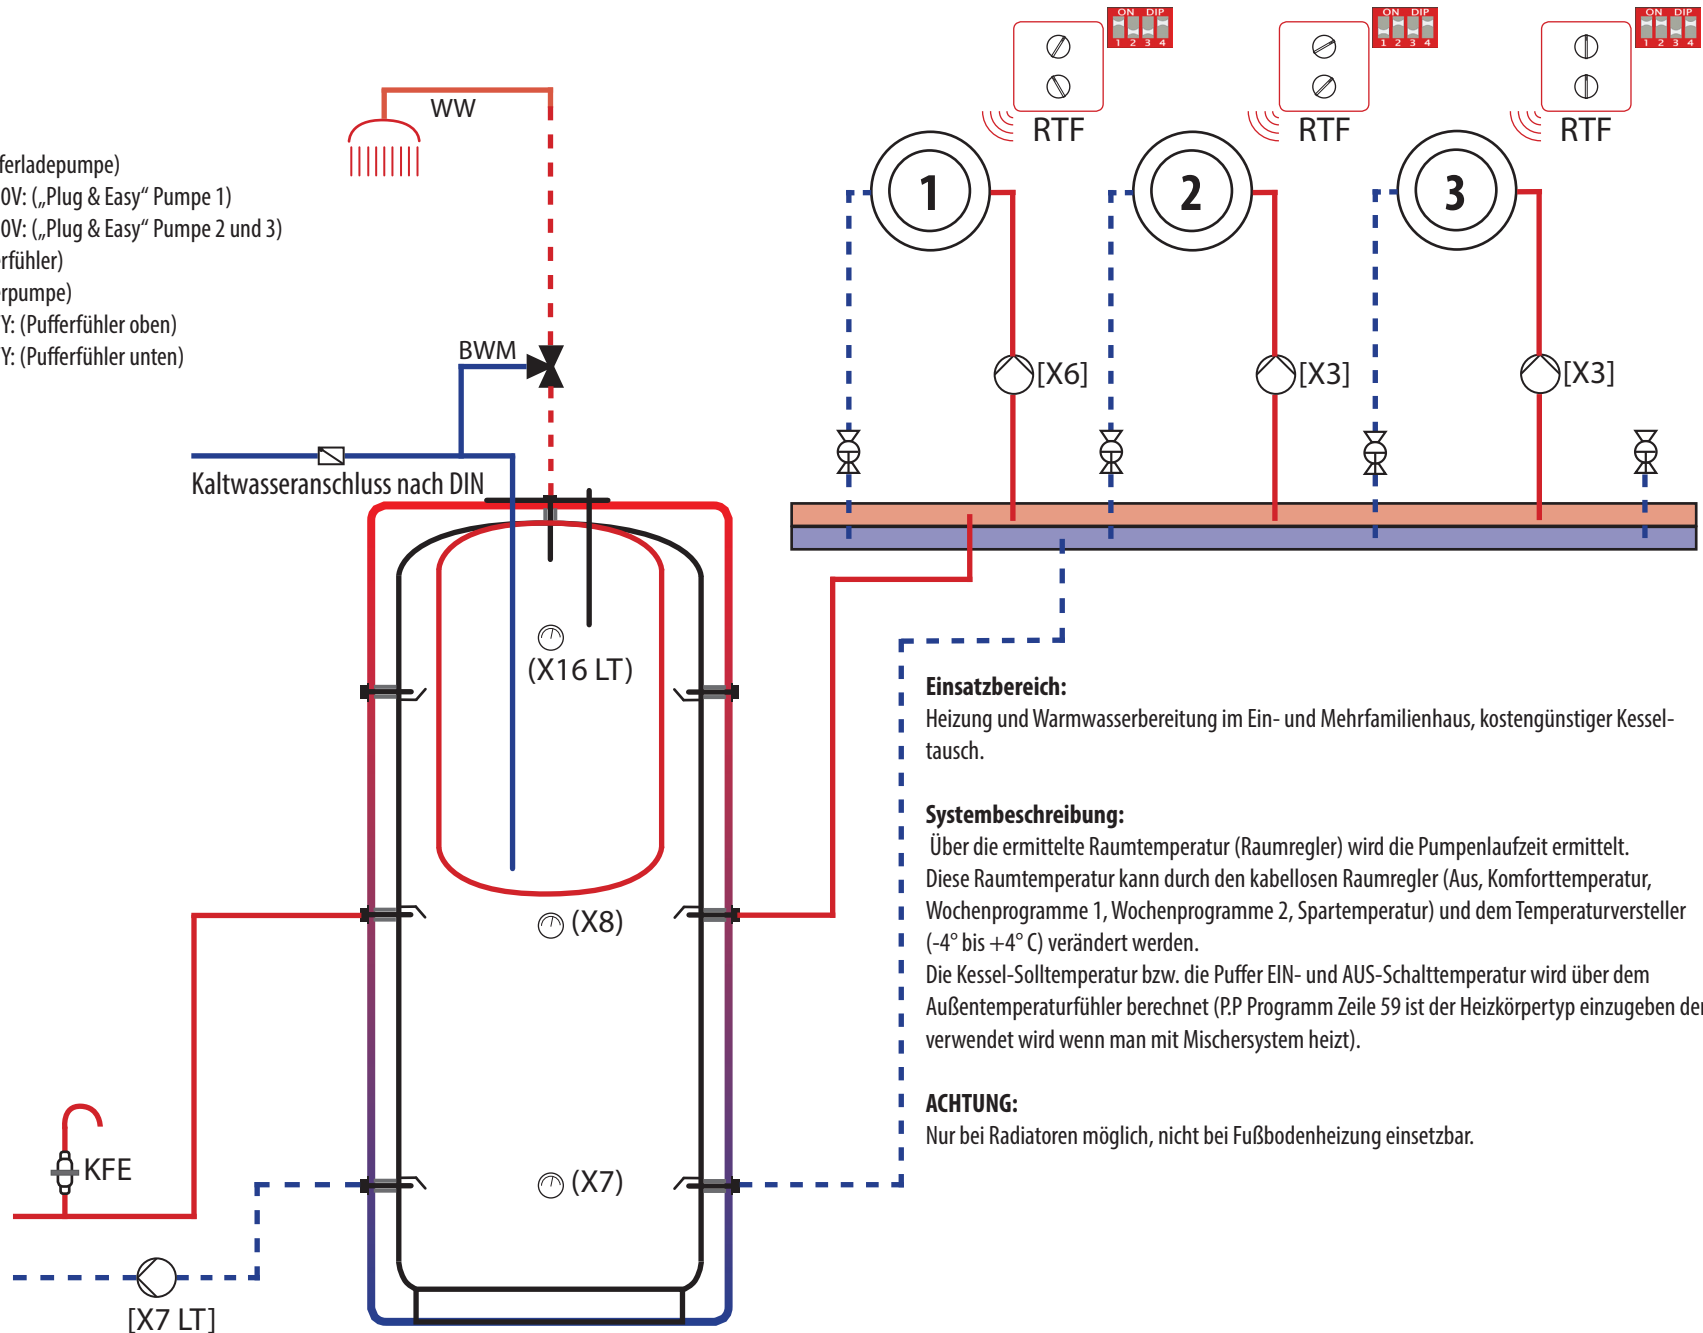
ferladepumpe)
0V: („Plug & Easy“ Pumpe 1)
0V: („Plug & Easy“ Pumpe 2 und 3)
rfühler)
rpumpe)
Y: (Pufferfühler oben)
Y: (Pufferfühler unten)

WW

BWM

Kaltwasseranschluss nach DIN

ON DIP
1 2 3 4

RTF

ON DIP
1 2 3 4

RTF

ON DIP
1 2 3 4

RTF

1

2

3

[X6]

[X3]

[X3]

(X16 LT)

(X8)

(X7)

KFE

[X7 LT]

**Einsatzbereich:**
Heizung und Warmwasserbereitung im Ein- und Mehrfamilienhaus, kostengünstiger Kesseltausch.

**Systembeschreibung:**
Über die ermittelte Raumtemperatur (Raumregler) wird die Pumpenlaufzeit ermittelt.
Diese Raumtemperatur kann durch den kabellosen Raumregler (Aus, Komforttemperatur, Wochenprogramme 1, Wochenprogramme 2, Spartemperatur) und dem Temperaturversteller (-4° bis +4° C) verändert werden.
Die Kessel-Solltemperatur bzw. die Puffer EIN- und AUS-Schalttemperatur wird über dem Außentemperaturfühler berechnet (P.P Programm Zeile 59 ist der Heizkörpertyp einzugeben der verwendet wird wenn man mit Mischersystem heizt).

**ACHTUNG:**
Nur bei Radiatoren möglich, nicht bei Fußbodenheizung einsetzbar.